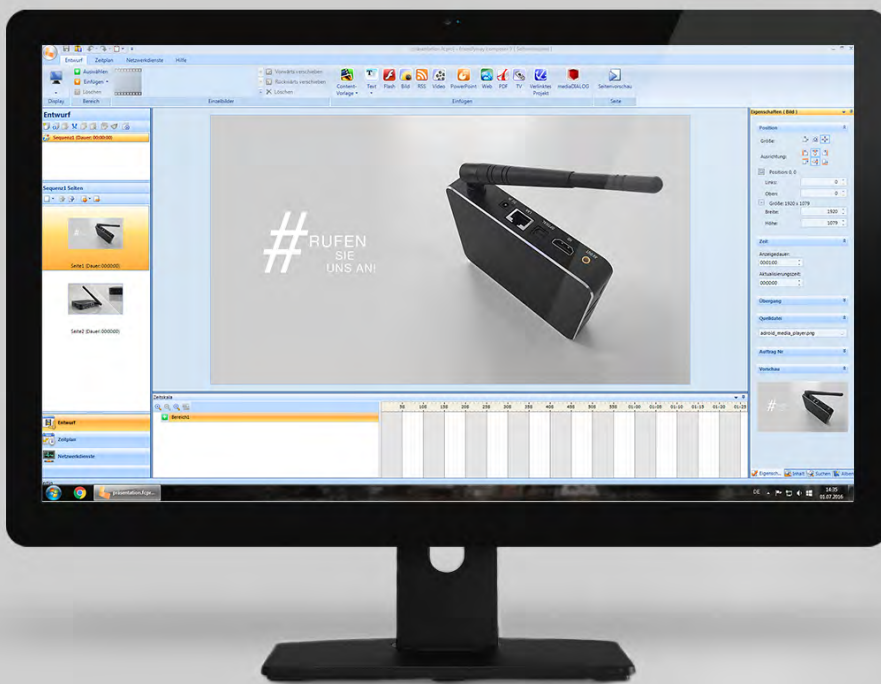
Entwurf Zeitplan Netzwerkdienste Hilfe

Auswählen
Einfügen
Löschen

Display Bereich

Vorwärts verschieben
Rückwärts verschieben
Löschen

Einzelbilder

Content-Vorlage Text Flash Bild RSS Video PowerPoint Web PDF TV Verlinktes Projekt mediaDIALOG Seitenvorschau

Einfügen Seite

Entwurf

Sequenz1 (Dauer: 00:00:00)

Sequenz1 Seiten

Seite1 (Dauer: 00:00:00)

Seite2 (Dauer: 00:00:00)

Entwurf
Zeitplan
Netzwerkdienste

# RUFEN SIE UNS AN!

Zeitskala

Bereich1

Eigenschaften ( Bild )

Position

Größe:

Ausrichtung:

Position 0, 0

Links: 0

Oben: 0

Größe 1920 x 1079

Breite: 1920

Höhe: 1079

Zeit

Anzeigedauer:

00:00:00

Aktualisierungszeit:

00:00:00

Übergang

Quellbilder

android_media_player.png

Auftrag für

Vorschau

Eigensch... Smart Suchen Aktiven

presentation.fcpr...

DE 14:25 01.07.2016